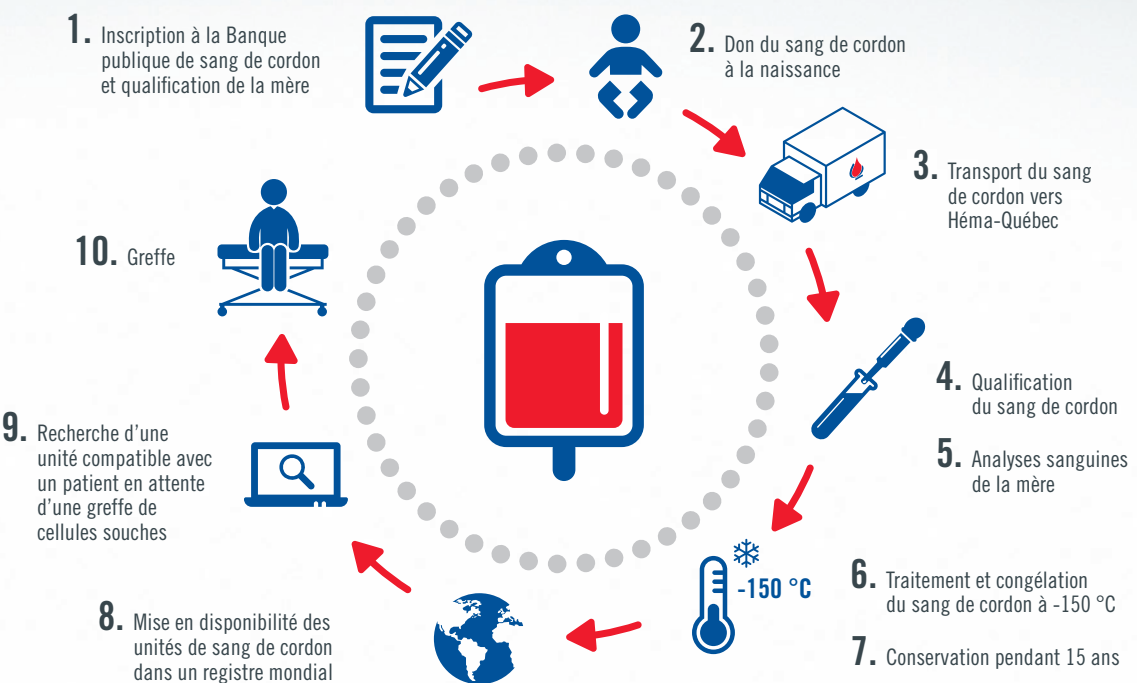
1. Inscription à la Banque publique de sang de cordon et qualification de la mère

2. Don du sang de cordon à la naissance

3. Transport du sang de cordon vers Héma-Québec

4. Qualification du sang de cordon

5. Analyses sanguines de la mère

-150 °C

6. Traitement et congélation du sang de cordon à -150 °C

7. Conservation pendant 15 ans

8. Mise en disponibilité des unités de sang de cordon dans un registre mondial

9. Recherche d'une unité compatible avec un patient en attente d'une greffe de cellules souches

10. Greffe